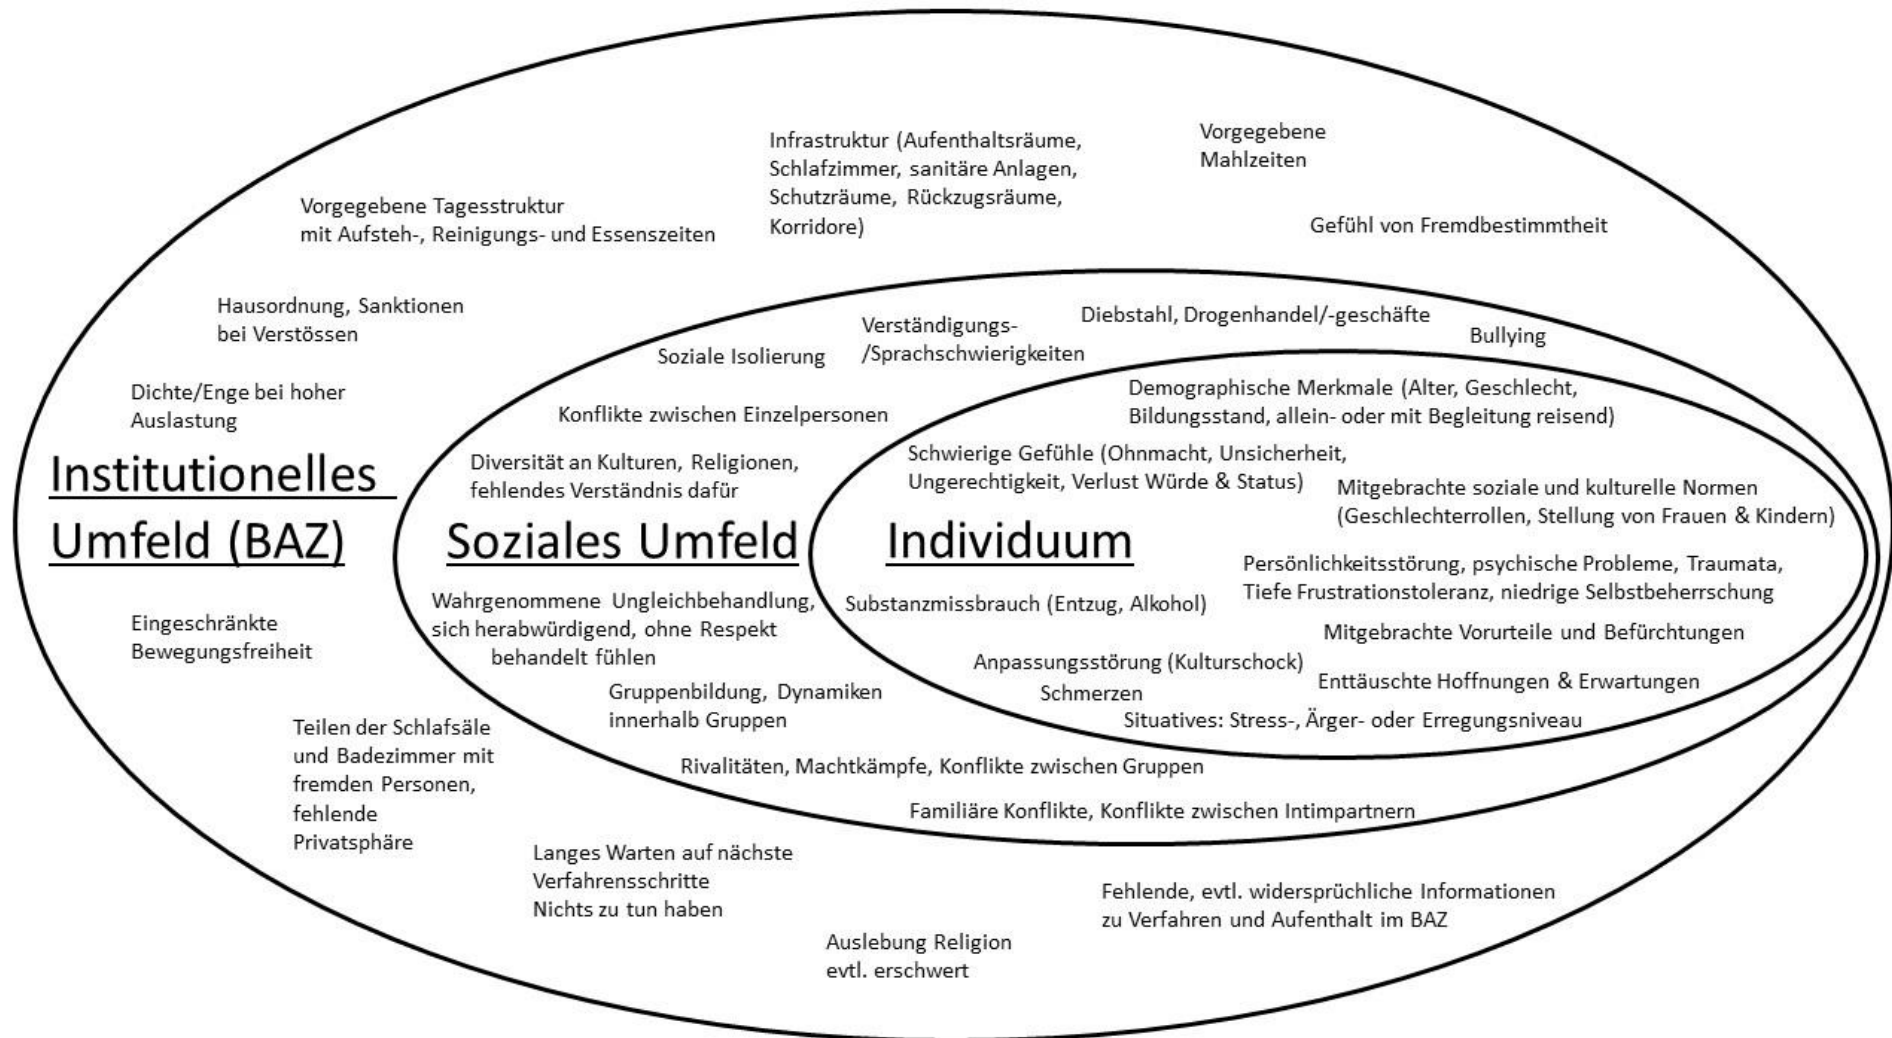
Infrastruktur (Aufenthaltsräume, Schlafzimmer, sanitäre Anlagen, Schutzräume, Rückzugsräume, Korridore)

Vorgegebene Mahlzeiten

Vorgegebene Tagesstruktur mit Aufsteh-, Reinigungs- und Essenszeiten

Gefühl von Fremdbestimmtheit

Hausordnung, Sanktionen bei Verstössen

Dichte/Enge bei hoher Auslastung

Institutionelles Umfeld (BAZ)

Eingeschränkte Bewegungsfreiheit

Teilen der Schlafsäle und Badezimmer mit fremden Personen, fehlende Privatsphäre

Langes Warten auf nächste Verfahrensschritte
Nichts zu tun haben

Auslebung Religion evtl. erschwert

Fehlende, evtl. widersprüchliche Informationen zu Verfahren und Aufenthalt im BAZ

Verständigungs-/Sprachschwierigkeiten

Diebstahl, Drogenhandel/-geschäfte

Bullying

Soziale Isolierung

Konflikte zwischen Einzelpersonen

Diversität an Kulturen, Religionen, fehlendes Verständnis dafür

Soziales Umfeld

Wahrgenommene Ungleichbehandlung, sich herabwürdigend, ohne Respekt behandelt fühlen

Gruppenbildung, Dynamiken innerhalb Gruppen

Rivalitäten, Machtkämpfe, Konflikte zwischen Gruppen

Familiäre Konflikte, Konflikte zwischen Intimpartnern

Demographische Merkmale (Alter, Geschlecht, Bildungsstand, allein- oder mit Begleitung reisend)

Schwierige Gefühle (Ohnmacht, Unsicherheit, Ungerechtigkeit, Verlust Würde & Status)

Mitgebrachte soziale und kulturelle Normen (Geschlechterrollen, Stellung von Frauen & Kindern)

Individuum

Persönlichkeitsstörung, psychische Probleme, Traumata, Tiefe Frustrationstoleranz, niedrige Selbstbeherrschung

Substanzmissbrauch (Entzug, Alkohol)

Mitgebrachte Vorurteile und Befürchtungen

Anpassungsstörung (Kulturschock)

Schmerzen

Enttäuschte Hoffnungen & Erwartungen

Situatives: Stress-, Ärger- oder Erregungsniveau